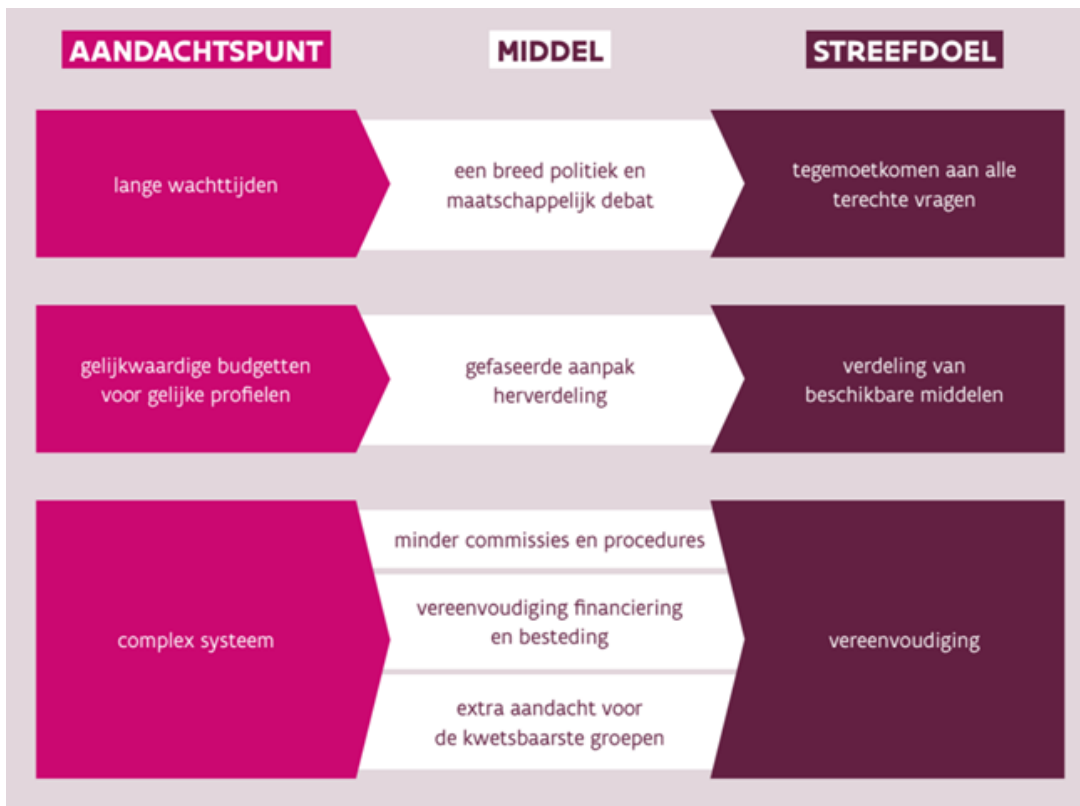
| AANDACHTSPUNT | MIDDEL | STREEFDOEL |
|---|---|---|
| lange wachttijden | een breed politiek en maatschappelijk debat | tegemoetkomen aan alle terechte vragen |
| gelijkwaardige budgetten voor gelijke profielen | gefaseerde aanpak herverdeling | verdeling van beschikbare middelen |
| complex systeem | minder commissies en procedures | vereenvoudiging |
| | vereenvoudiging financiering en besteding | |
| | extra aandacht voor de kwetsbaarste groepen | |